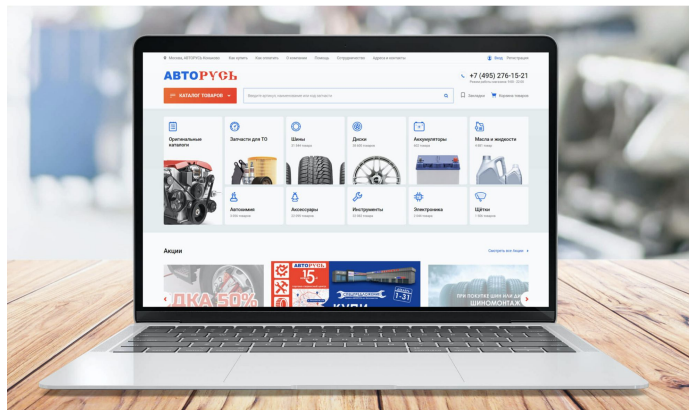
Москва, АВТОРУСЬ Коньково   Как купить   Как оплатить   О компании   Помощь   Сотрудничество   Адреса и контакты   Вход   Регистрация

АВТОРУСЬ

+7 (495) 276-15-21

КАТАЛОГ ТОВАРОВ

Введите артикул, наименование или код запчасти

Закладки   Корзина товаров

Оригинальные каталоги

Запчасти для ТО

Шины

Диски

Аккумуляторы

Масла и жидкости

Автохимия

Аксессуары

Инструменты

Электроника

Щетки

Акции

Смотреть все акции

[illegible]ДКА 50%

АВТОРУСЬ 15

1-31

ПРИ ПОКУПКЕ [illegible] ШИНОМОНТАЖ